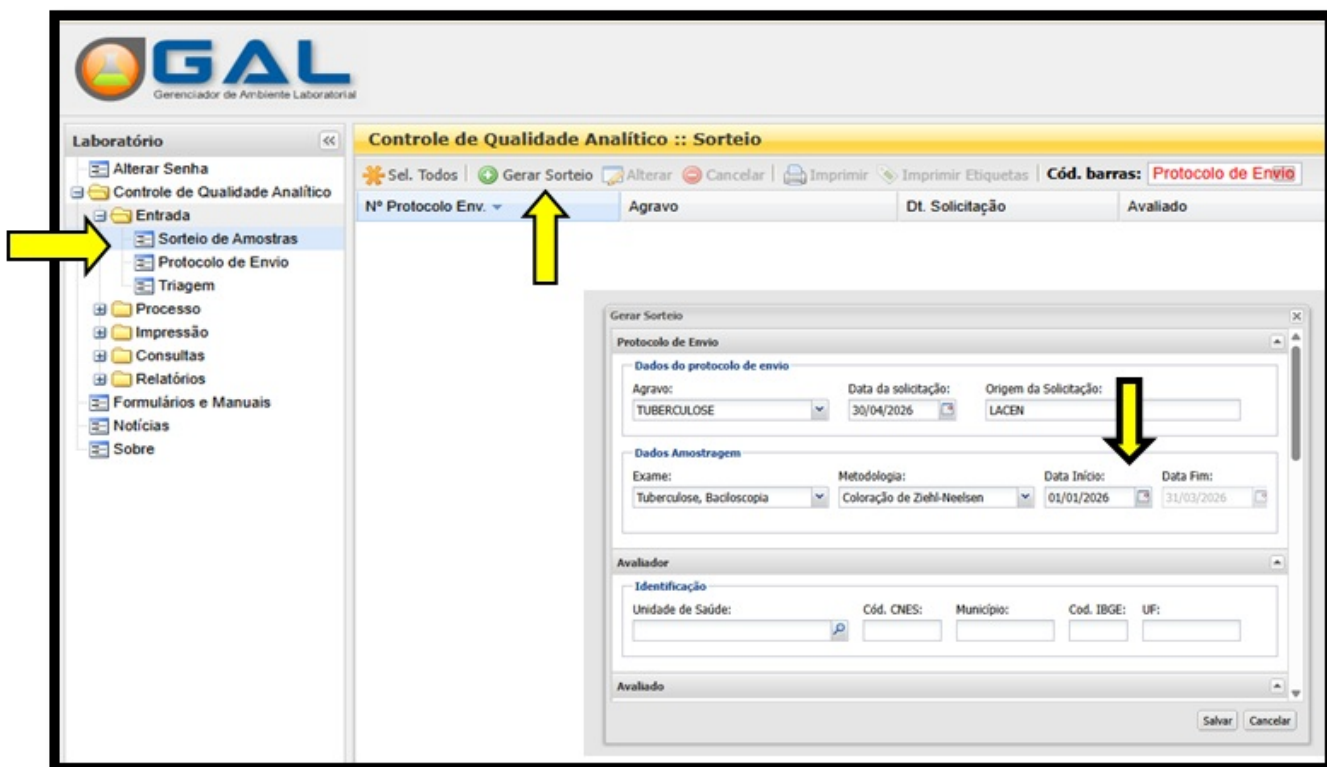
GAL
Gerenciador de Ambiente Laboratorial

Laboratório

Alterar Senha
Controle de Qualidade Analítico
Entrada
Sorteio de Amostras
Protocolo de Envio
Triagem
Processo
Impressão
Consultas
Relatórios
Formulários e Manuais
Notícias
Sobre

Controle de Qualidade Analítico :: Sorteio

Sel. Todos | Gerar Sorteio | Alterar | Cancelar | Imprimir | Imprimir Etiquetas | Cód. barras: Protocolo de Envio

| Nº Protocolo Env. | Agravo | Dt. Solicitação | Avaliado |
|---|---|---|---|

Gerar Sorteio

Protocolo de Envio

Dados do protocolo de envio
Agravo: TUBERCULOSE
Data da solicitação: 30/04/2026
Origem da Solicitação: LACEN

Dados Amostragem
Exame: Tuberculose, Baciloscopia
Metodologia: Coloração de Ziehl-Neelsen
Data Início: 01/01/2026
Data Fim: 31/03/2026

Avaliador

Identificação
Unidade de Saúde:
Cód. CNES:
Município:
Cod. IBGE:
UF:

Avaliado

Salvar
Cancelar